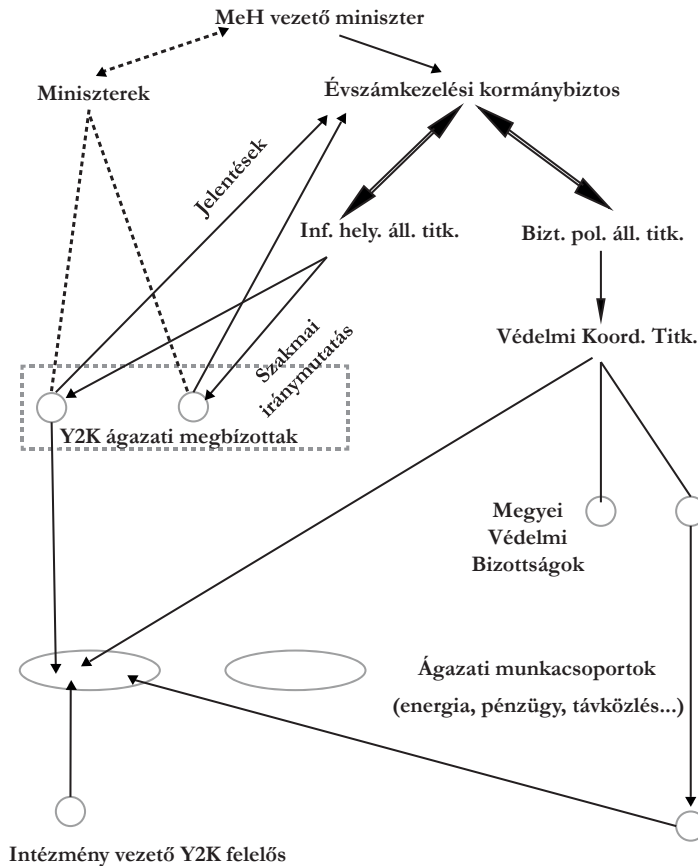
MeH vezető miniszter

Miniszterek

Évszámkezelési kormánybiztos

Jelentések

Inf. hely. áll. titk.

Bizt. pol. áll. titk.

Szakmai iránymutatás

Védelmi Koord. Titk.

Y2K ágazati megbízottak

Megyei Védelmi Bizottságok

Ágazati munkacsoportok

(energia, pénzügy, távközlés...)

Intézmény vezető Y2K felelős